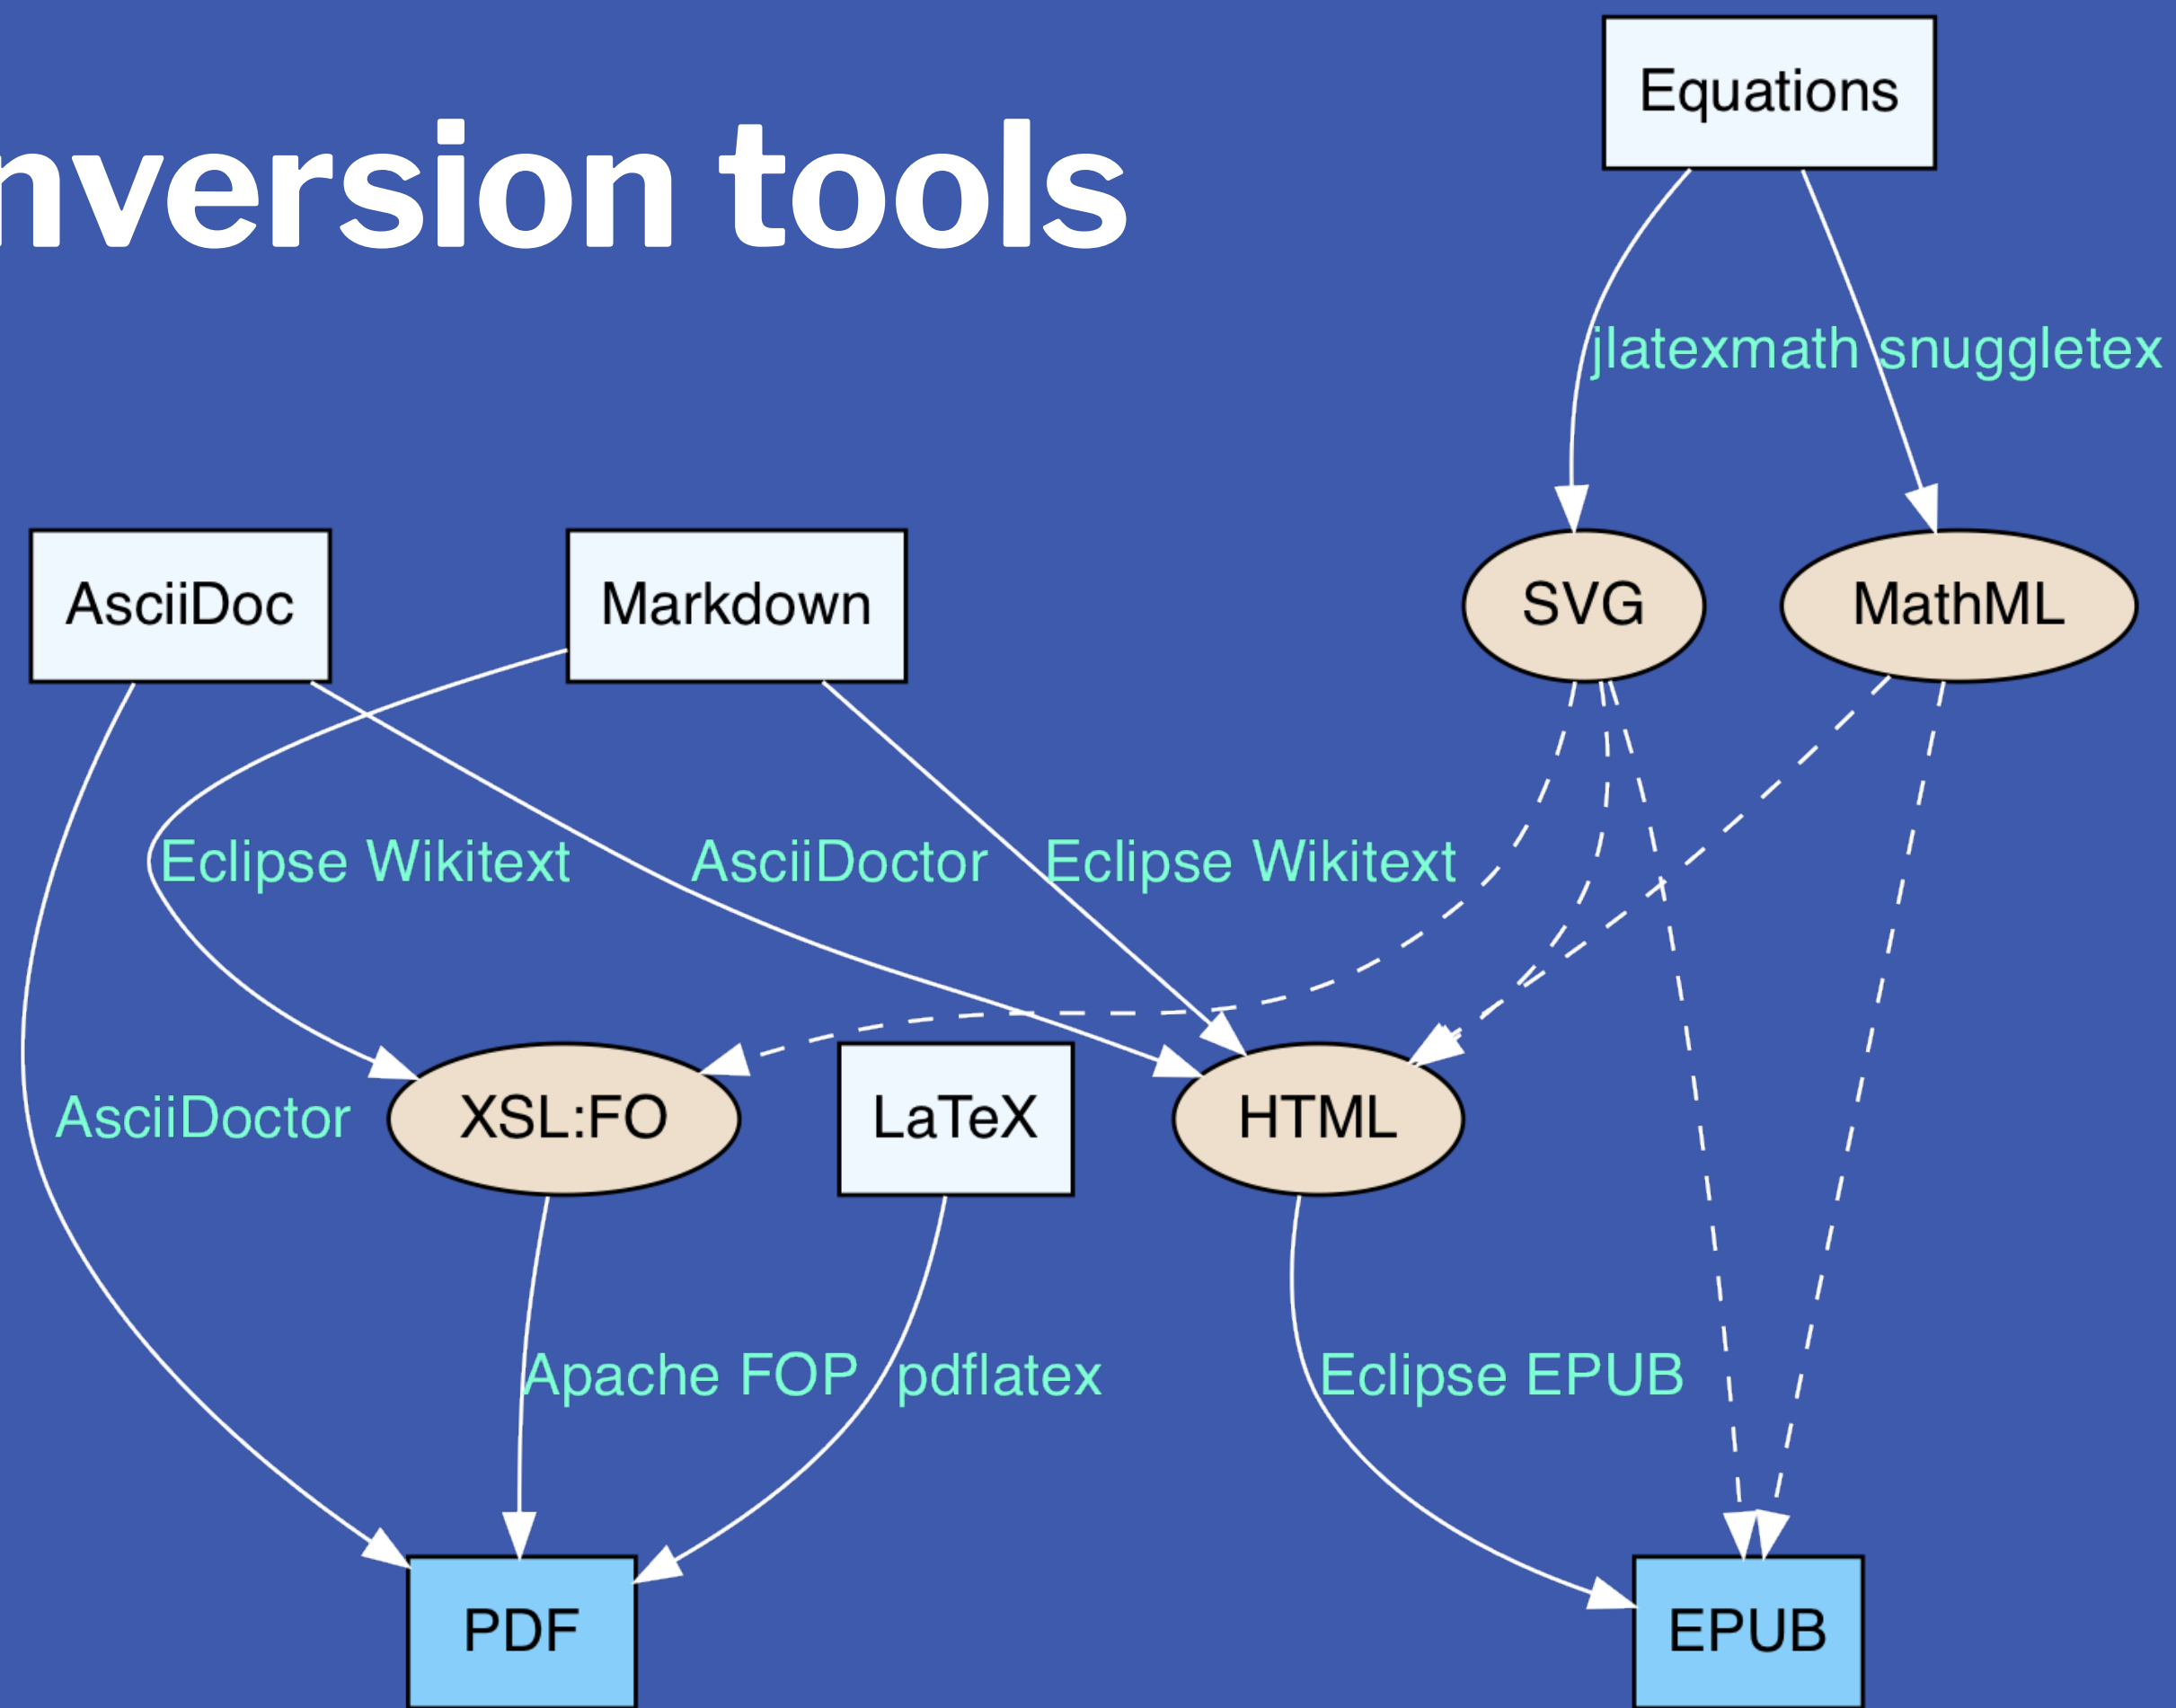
nversion tools

Equations

jlatexmath snuggletex

AsciiDoc

Markdown

SVG

MathML

Eclipse Wikitext

AsciiDoctor

Eclipse Wikitext

AsciiDoctor

XSL:FO

LaTeX

HTML

Apache FOP

pdflatex

Eclipse EPUB

PDF

EPUB